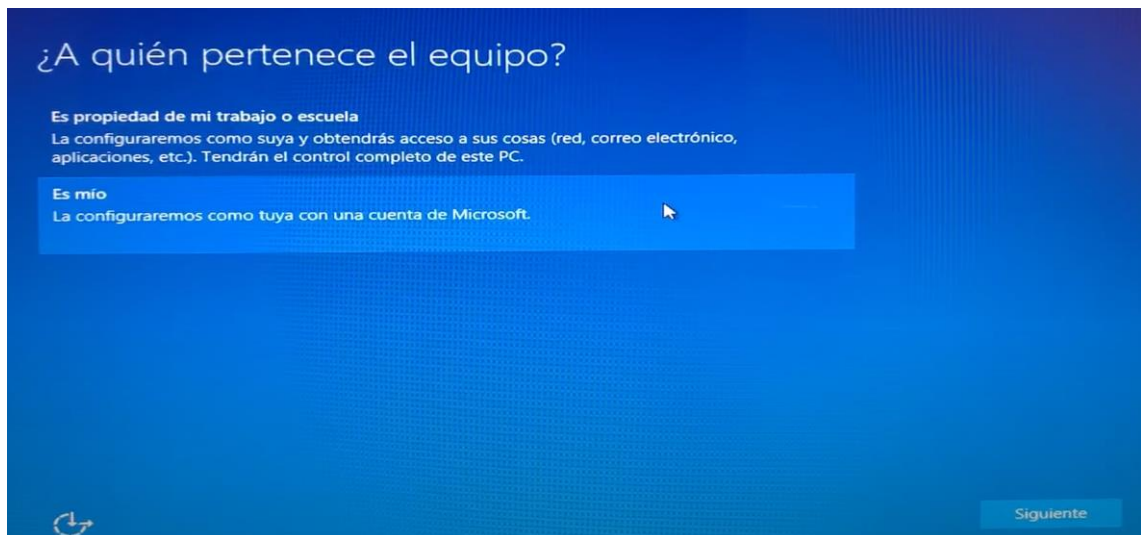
¿A quién pertenece el equipo?

Es propiedad de mi trabajo o escuela
La configuraremos como suya y obtendrás acceso a sus cosas (red, correo electrónico, aplicaciones, etc.). Tendrán el control completo de este PC.

Es mío
La configuraremos como tuya con una cuenta de Microsoft.

Siguiente